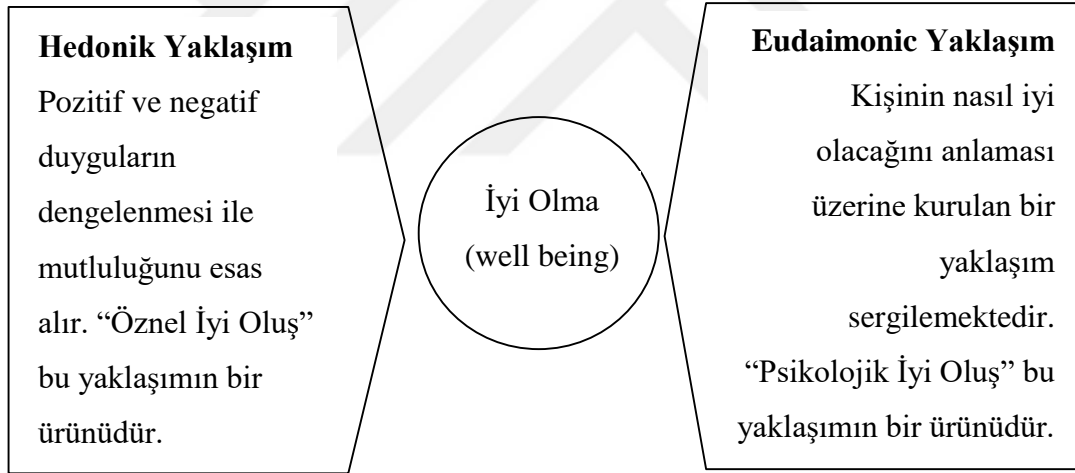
**Hedonik Yaklaşım**
Pozitif ve negatif duyguların dengelenmesi ile mutluluğunu esas alır. “Öznel İyi Oluş” bu yaklaşımın bir ürünüdür.

İyi Olma
(well being)

**Eudaimonic Yaklaşım**
Kişinin nasıl iyi olacağını anlaması üzerine kurulan bir yaklaşım sergilemektedir. “Psikolojik İyi Oluş” bu yaklaşımın bir ürünüdür.